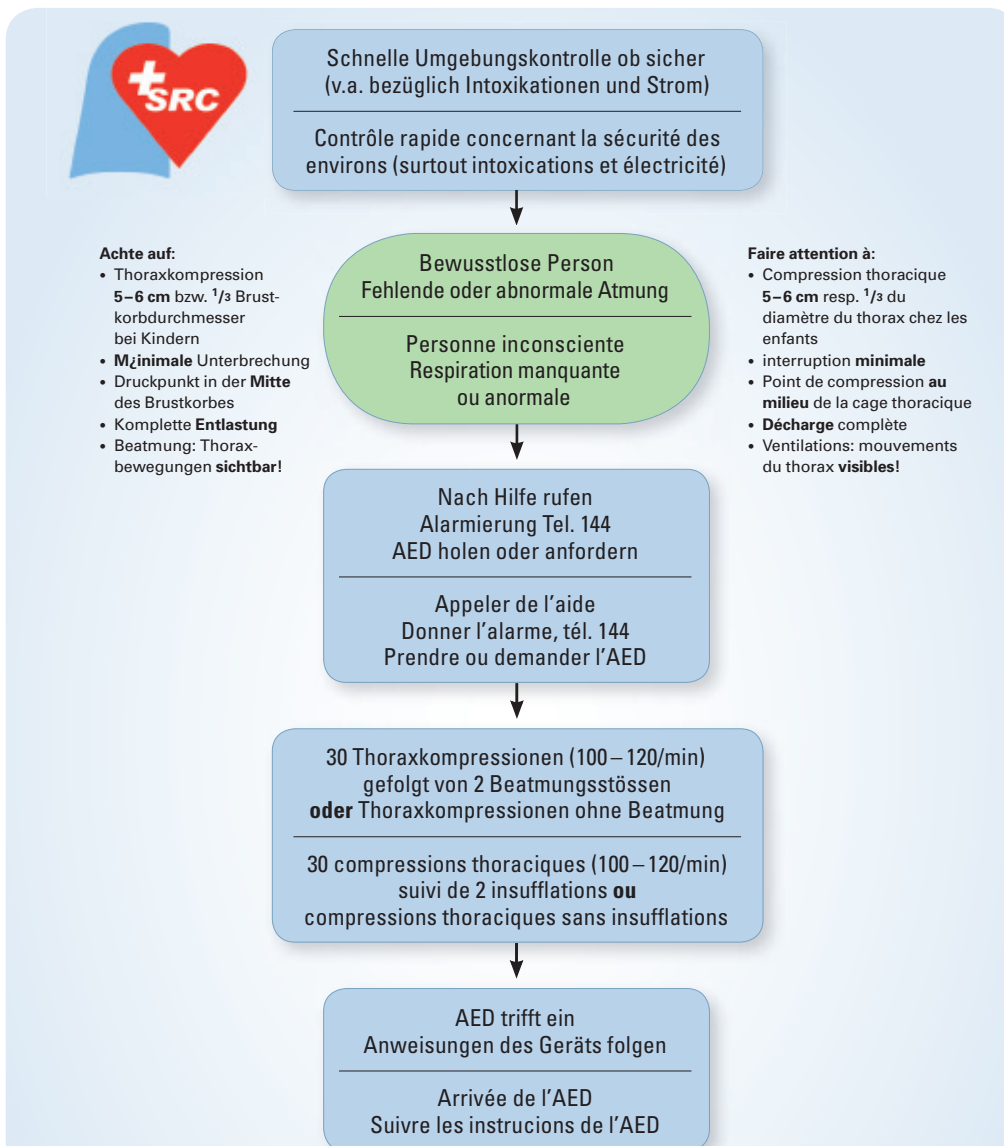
SRC

Schnelle Umgebungskontrolle ob sicher (v.a. bezüglich Intoxikationen und Strom)

Contrôle rapide concernant la sécurité des environs (surtout intoxications et électricité)

Achte auf:
• Thoraxkompression **5–6 cm** bzw. $^1/_3$ Brustkorbdurchmesser bei Kindern
• **M¿inimale** Unterbrechung
• Druckpunkt in der **Mitte** des Brustkorbes
• Komplette **Entlastung**
• Beatmung: Thoraxbewegungen **sichtbar!**

Bewusstlose Person
Fehlende oder abnormale Atmung

Personne inconsciente
Respiration manquante ou anormale

Faire attention à:
• Compression thoracique **5–6 cm** resp. $^1/_3$ du diamètre du thorax chez les enfants
• interruption **minimale**
• Point de compression **au milieu** de la cage thoracique
• **Décharge** complète
• Ventilations: mouvements du thorax **visibles!**

Nach Hilfe rufen
Alarmierung Tel. 144
AED holen oder anfordern

Appeler de l'aide
Donner l'alarme, tél. 144
Prendre ou demander l'AED

30 Thoraxkompressionen (100–120/min) gefolgt von 2 Beatmungsstössen **oder** Thoraxkompressionen ohne Beatmung

30 compressions thoraciques (100–120/min) suivi de 2 insufflations **ou** compressions thoraciques sans insufflations

AED trifft ein
Anweisungen des Geräts folgen

Arrivée de l'AED
Suivre les instrucions de l'AED